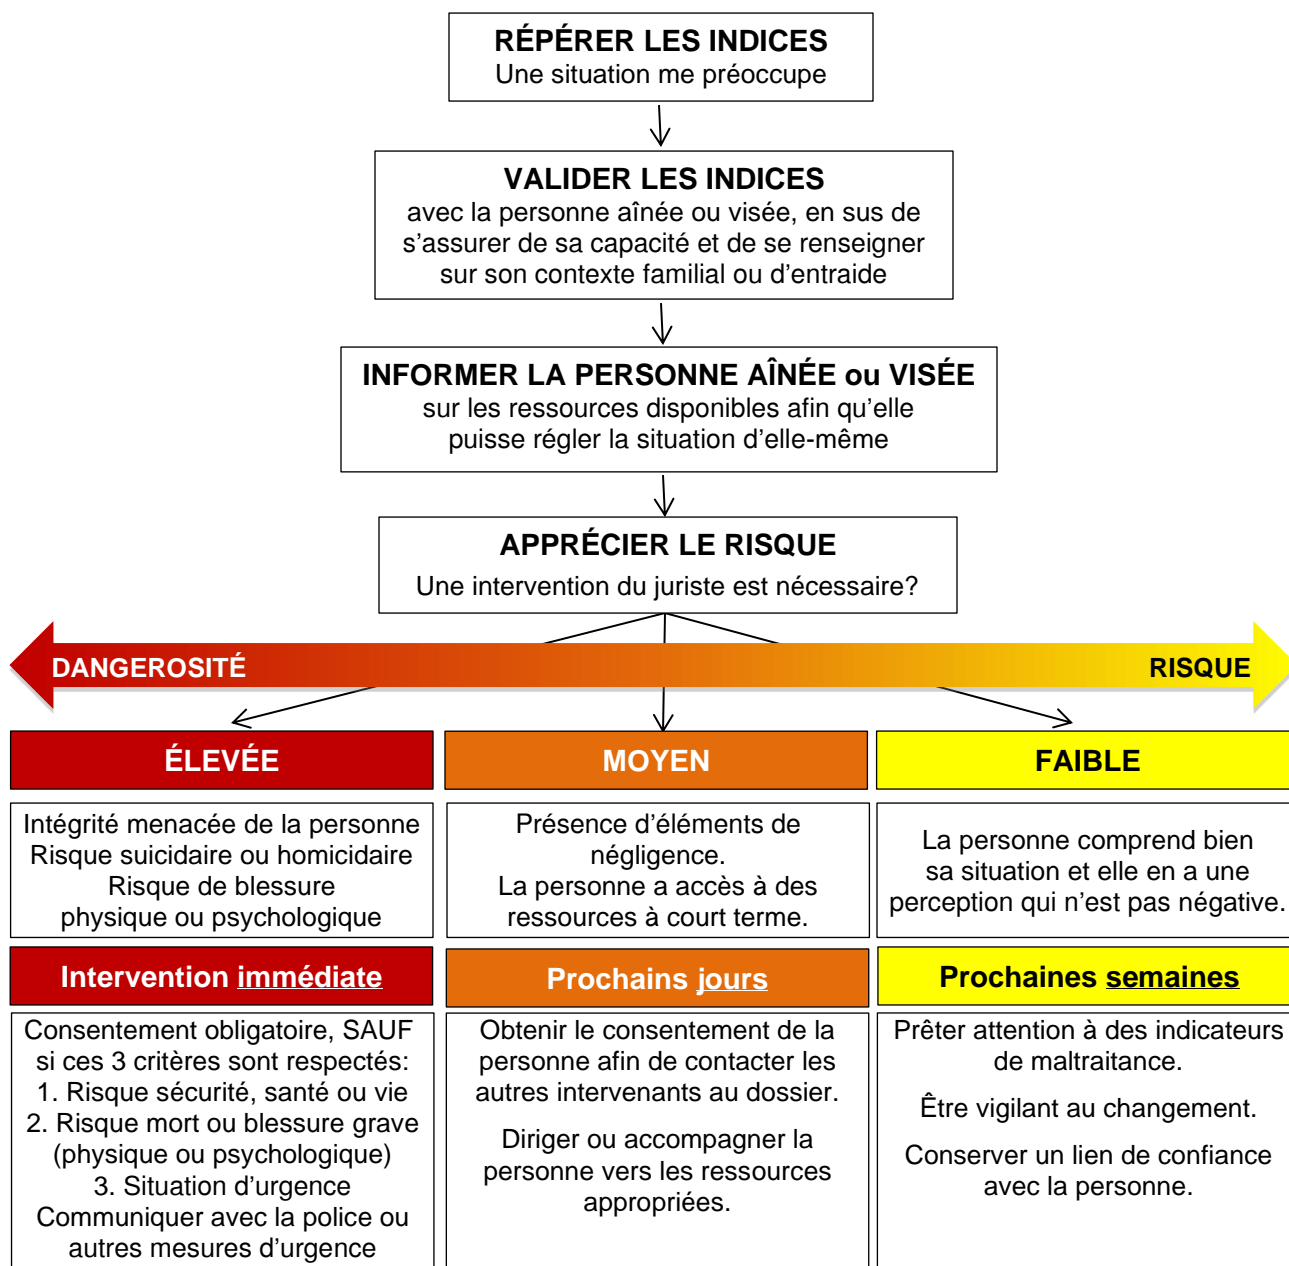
RÉPÉRER LES INDICES
Une situation me préoccupe

VALIDER LES INDICES
avec la personne aînée ou visée, en sus de s'assurer de sa capacité et de se renseigner sur son contexte familial ou d'entraide

INFORMER LA PERSONNE AÎNÉE ou VISÉE
sur les ressources disponibles afin qu'elle puisse régler la situation d'elle-même

APPRÉCIER LE RISQUE
Une intervention du juriste est nécessaire?

DANGEROSITÉ

RISQUE

| ÉLEVÉE | MOYEN | FAIBLE |
|---|---|---|
| Intégrité menacée de la personne Risque suicidaire ou homicidaire Risque de blessure physique ou psychologique | Présence d'éléments de négligence. La personne a accès à des ressources à court terme. | La personne comprend bien sa situation et elle en a une perception qui n'est pas négative. |
| Intervention immédiate | Prochains jours | Prochaines semaines |
| Consentement obligatoire, SAUF si ces 3 critères sont respectés: 1. Risque sécurité, santé ou vie 2. Risque mort ou blessure grave (physique ou psychologique) 3. Situation d'urgence Communiquer avec la police ou autres mesures d'urgence | Obtenir le consentement de la personne afin de contacter les autres intervenants au dossier. Diriger ou accompagner la personne vers les ressources appropriées. | Prêter attention à des indicateurs de maltraitance. Être vigilant au changement. Conserver un lien de confiance avec la personne. |